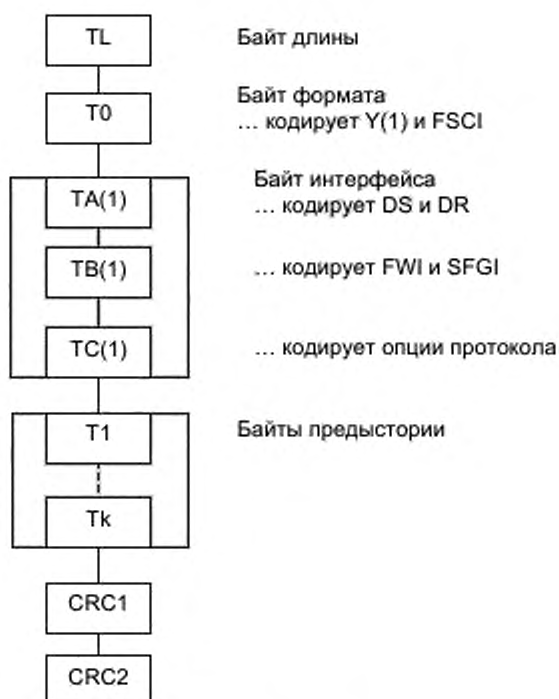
TL

Байт длины

T0

Байт формата
… кодирует Y(1) и FSCI

TA(1)

Байт интерфейса
… кодирует DS и DR

TB(1)

… кодирует FWI и SFGI

TC(1)

… кодирует опции протокола

T1

Байты предыстории

Tk

CRC1

CRC2